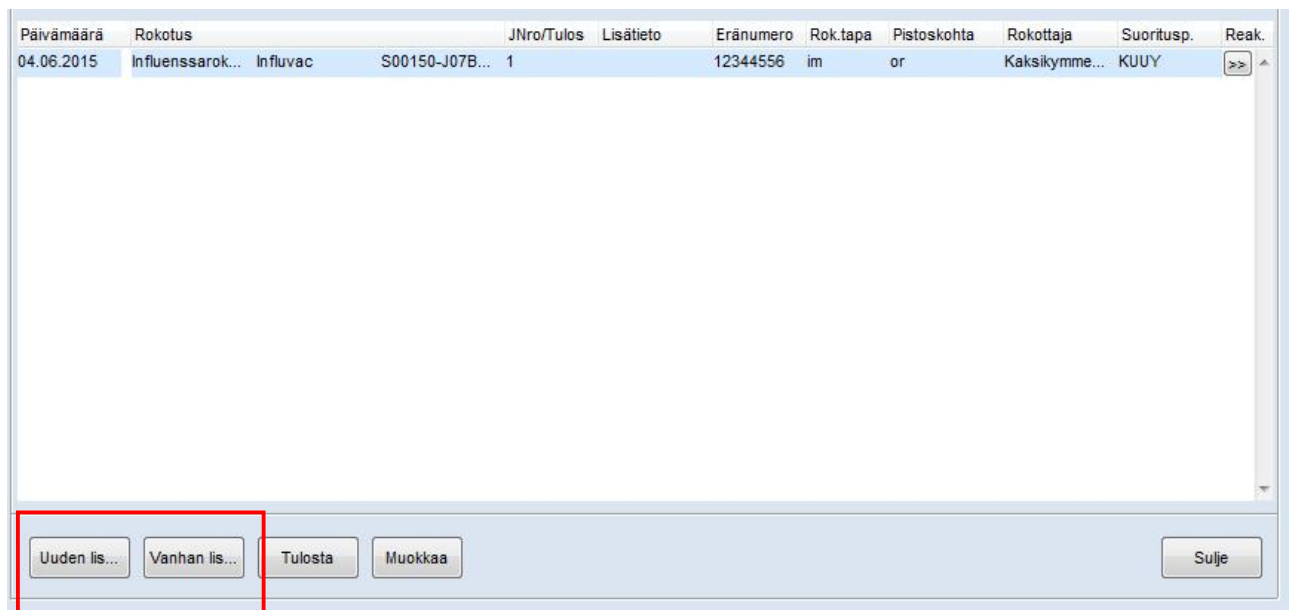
| Päivämäärä | Rokotus | | | JNro/Tulos | Lisätieto | Eränumero | Rok.tapa | Pistoskohta | Rokottaja | Suoritusp. | Reak. |
|---|---|---|---|---|---|---|---|---|---|---|---|
| 04.06.2015 | Influenssarok... | Influvac | S00150-J07B... | 1 | | 12344556 | im | or | Kaksikymme... | KUUY | >> |

Uuden lis... Vanhan lis... Tulosta Muokkaa Sulje